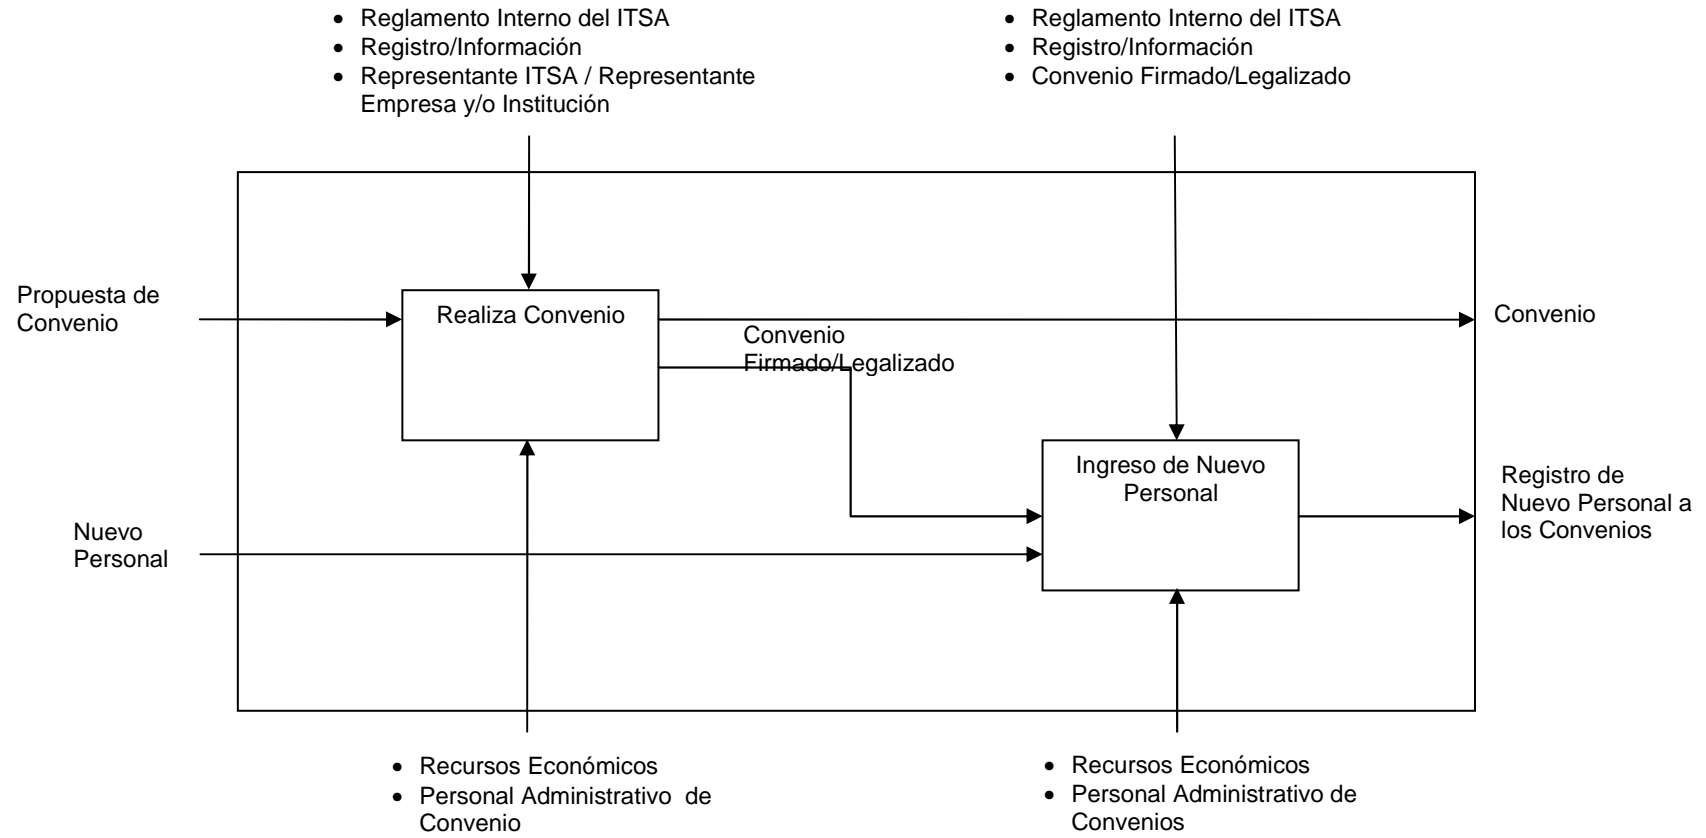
- Reglamento Interno del ITSA
- Registro/Información
- Representante ITSA / Representante Empresa y/o Institución

- Reglamento Interno del ITSA
- Registro/Información
- Convenio Firmado/Legalizado

Propuesta de Convenio

Realiza Convenio

Convenio

Convenio Firmado/Legalizado

Ingreso de Nuevo Personal

Registro de Nuevo Personal a los Convenios

Nuevo Personal

- Recursos Económicos
- Personal Administrativo de Convenio

- Recursos Económicos
- Personal Administrativo de Convenios